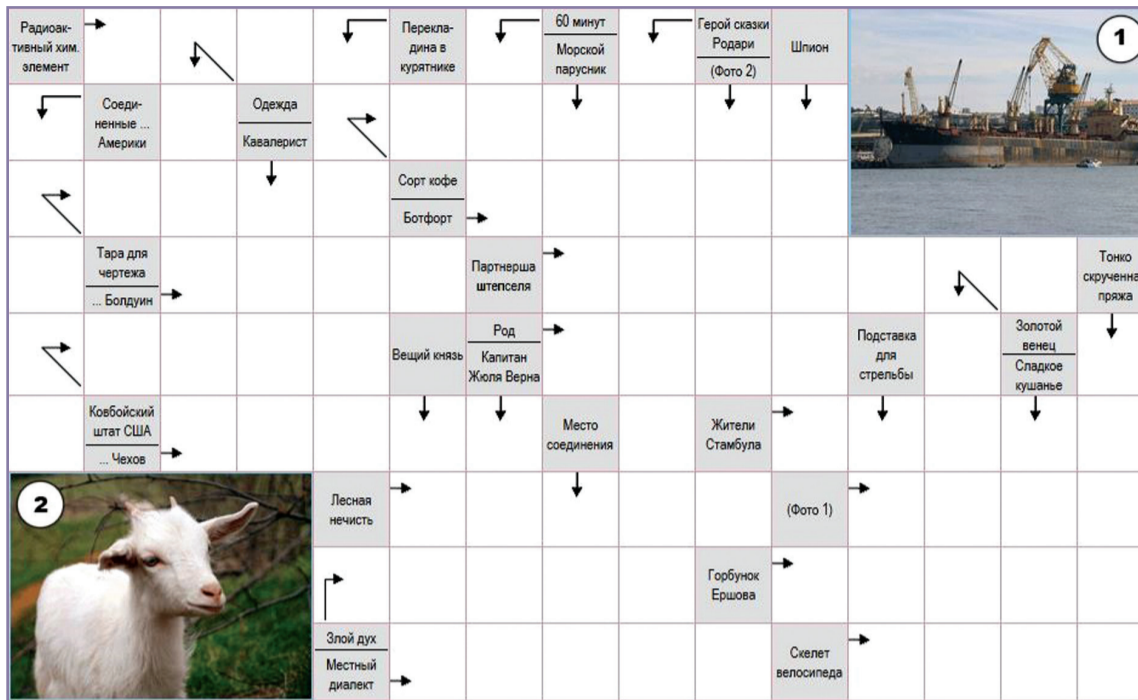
Радиоактивный хим. элемент

Перекладина в курятнике

60 минут
Морской парусник

Герой сказки Родари
(Фото 2)

Шпион

1

Соединенные ... Америки

Одежда
Кавалерист

Сорт кофе
Ботфорт

Тара для чертежа
... Болдуин

Партнерша штепселя

Тонко скрученная пряжа

Вещий князь

Род
Капитан Жюля Верна

Подставка для стрельбы

Золотой венец
Сладкое кушанье

Ковбойский штат США
... Чехов

Место соединения

Жители Стамбула

2

Лесная нечисть

(Фото 1)

Горбунок Ершова

Злой дух
Местный диалект

Скелет велосипеда